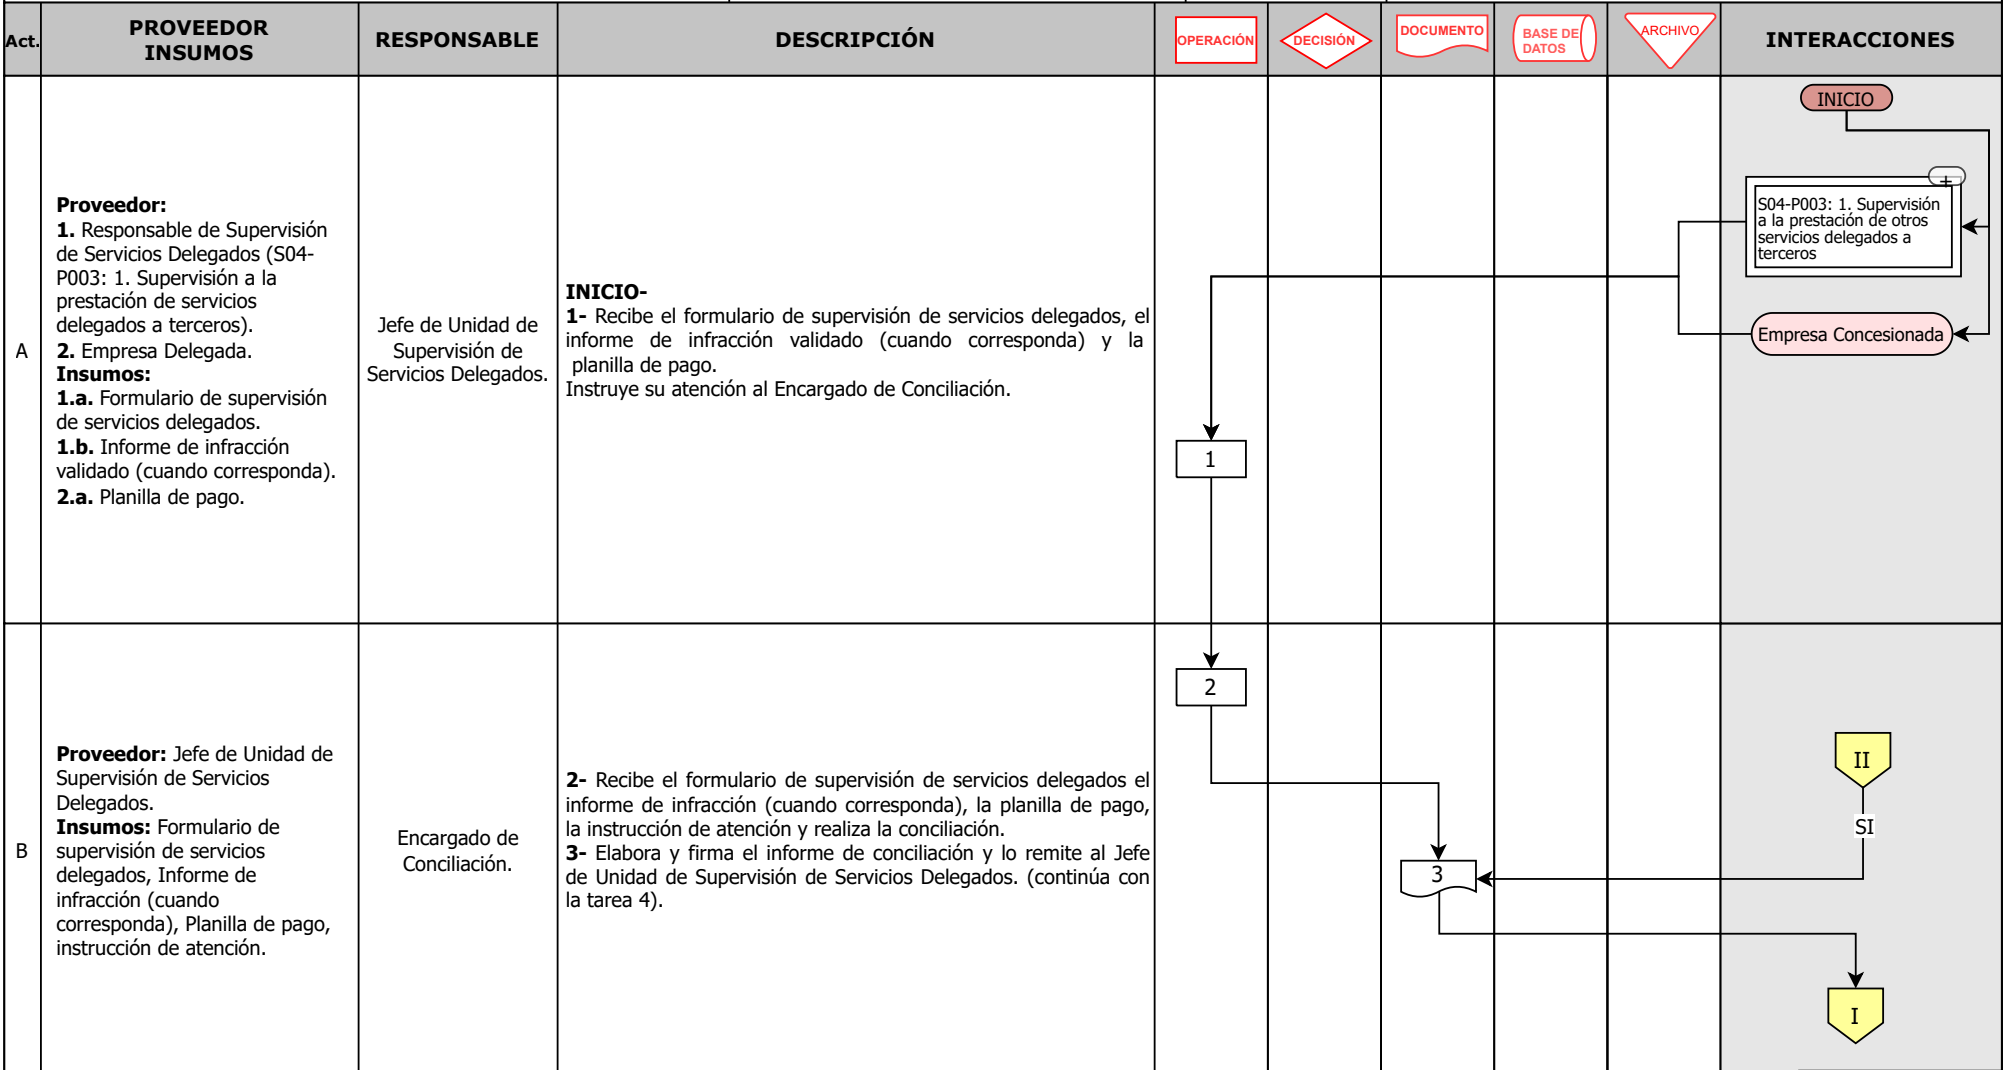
| Act. | PROVEEDOR INSUMOS | RESPONSABLE | DESCRIPCIÓN | OPERACIÓN | DECISIÓN | DOCUMENTO | BASE DE DATOS | ARCHIVO | INTERACCIONES |
|---|---|---|---|---|---|---|---|---|---|
| A | **Proveedor:** **1.** Responsable de Supervisión de Servicios Delegados (S04-P003: 1. Supervisión a la prestación de servicios delegados a terceros). **2.** Empresa Delegada. **Insumos:** **1.a.** Formulario de supervisión de servicios delegados. **1.b.** Informe de infracción validado (cuando corresponda). **2.a.** Planilla de pago. | Jefe de Unidad de Supervisión de Servicios Delegados. | **INICIO-** **1-** Recibe el formulario de supervisión de servicios delegados, el informe de infracción validado (cuando corresponda) y la planilla de pago. Instruye su atención al Encargado de Conciliación. | 1 | | | | | INICIO; S04-P003: 1. Supervisión a la prestación de otros servicios delegados a terceros; Empresa Concesionada |
| B | **Proveedor:** Jefe de Unidad de Supervisión de Servicios Delegados. **Insumos:** Formulario de supervisión de servicios delegados, Informe de infracción (cuando corresponda), Planilla de pago, instrucción de atención. | Encargado de Conciliación. | **2-** Recibe el formulario de supervisión de servicios delegados el informe de infracción (cuando corresponda), la planilla de pago, la instrucción de atención y realiza la conciliación. **3-** Elabora y firma el informe de conciliación y lo remite al Jefe de Unidad de Supervisión de Servicios Delegados. (continúa con la tarea 4). | 2 | | 3 | | | II; SI; I |